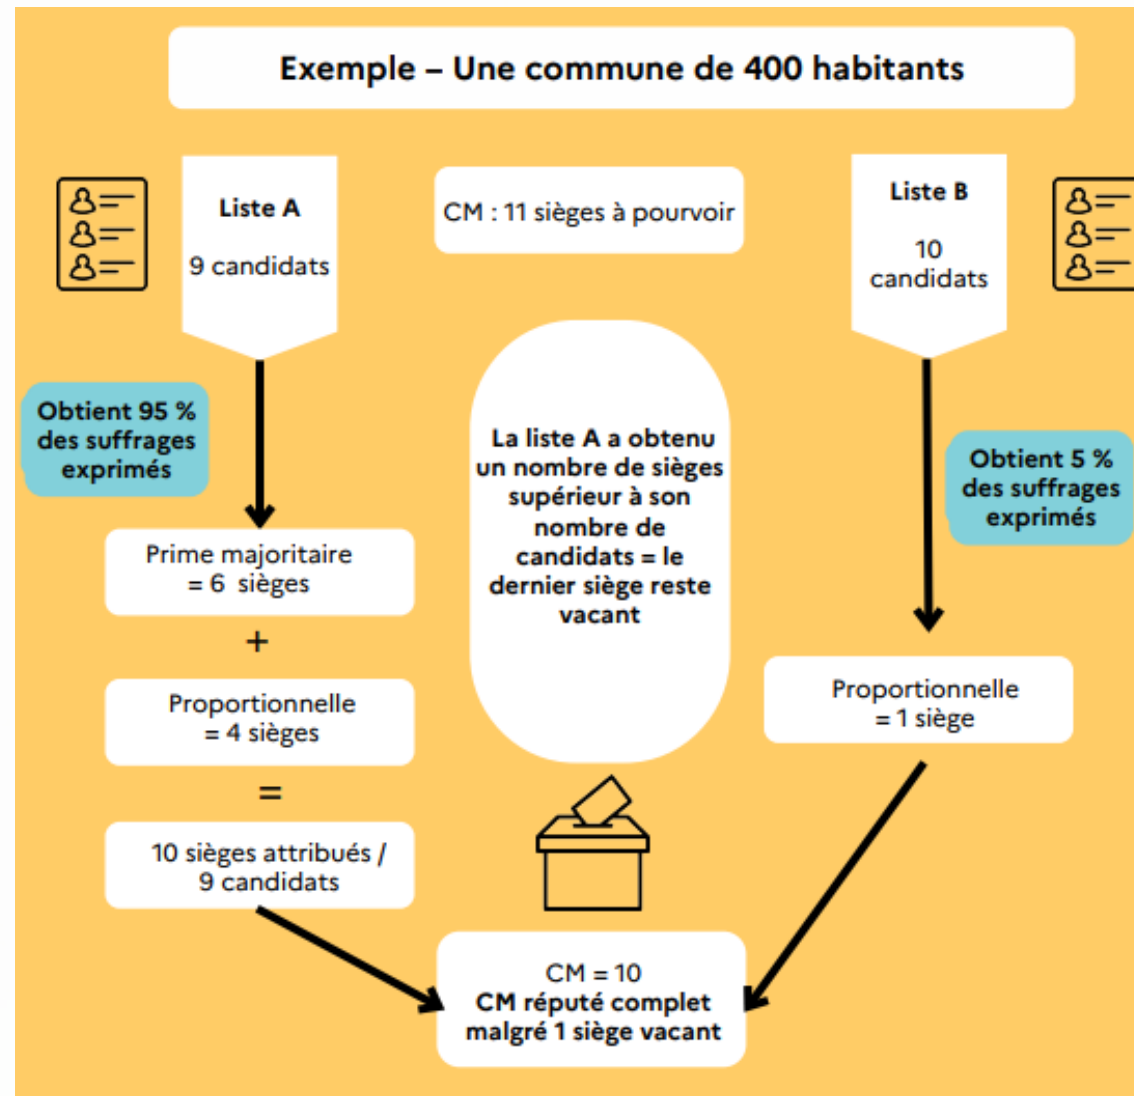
Exemple – Une commune de 400 habitants

Liste A

9 candidats

CM : 11 sièges à pourvoir

Liste B

10 candidats

Obtient 95 % des suffrages exprimés

Prime majoritaire = 6 sièges

+

Proportionnelle = 4 sièges

=

10 sièges attribués / 9 candidats

La liste A a obtenu un nombre de sièges supérieur à son nombre de candidats = le dernier siège reste vacant

Obtient 5 % des suffrages exprimés

Proportionnelle = 1 siège

CM = 10
CM réputé complet malgré 1 siège vacant